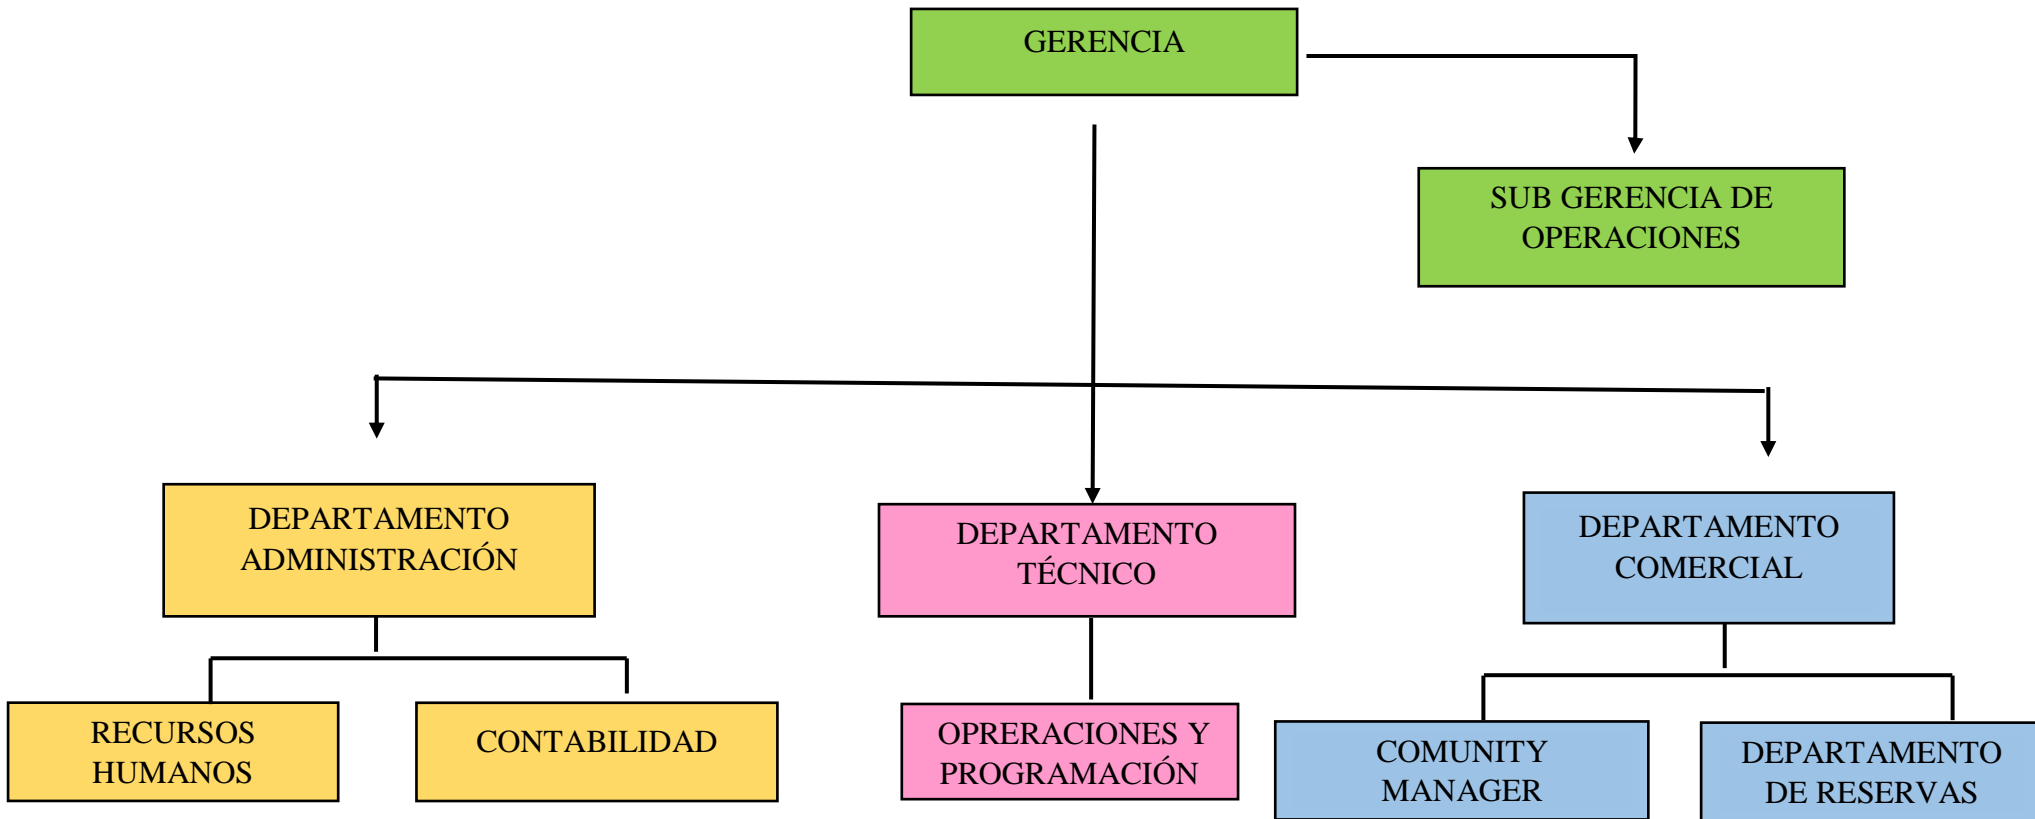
GERENCIA

SUB GERENCIA DE OPERACIONES

DEPARTAMENTO ADMINISTRACIÓN

DEPARTAMENTO TÉCNICO

DEPARTAMENTO COMERCIAL

RECURSOS HUMANOS

CONTABILIDAD

OPRERACIONES Y PROGRAMACIÓN

COMUNITY MANAGER

DEPARTAMENTO DE RESERVAS